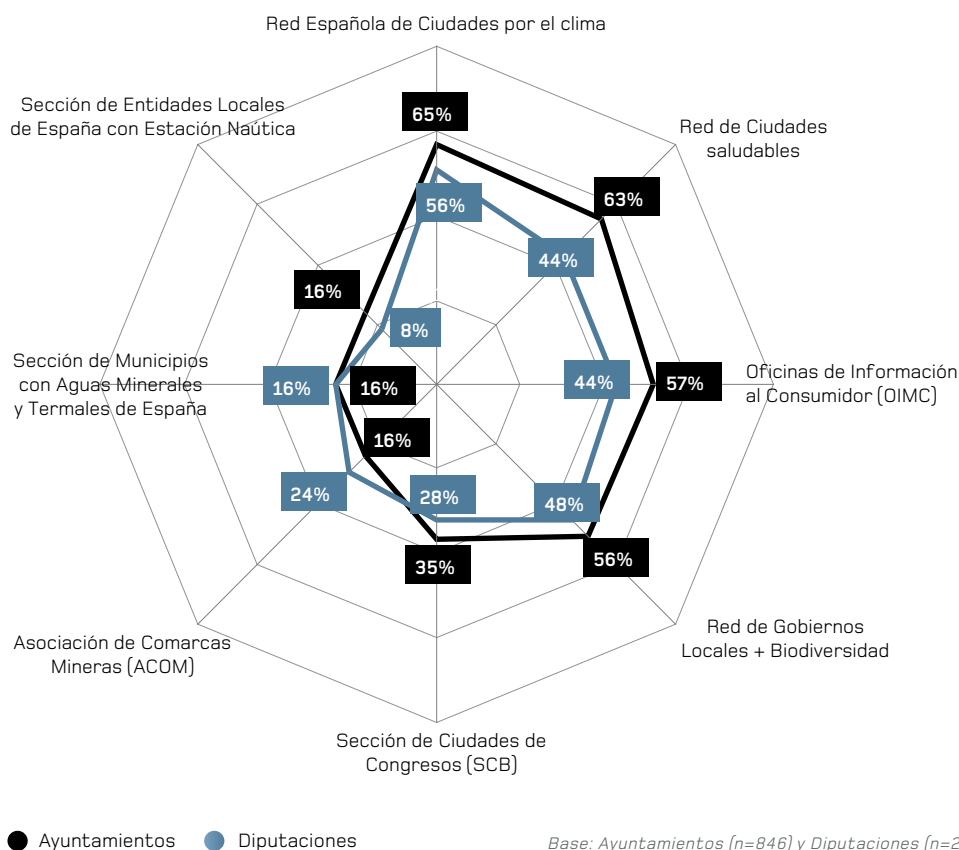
Red Española de Ciudades por el clima

Sección de Entidades Locales de España con Estación Naútica

Red de Ciudades saludables

65%

56%

63%

44%

16%

8%

Sección de Municipios con Aguas Minerales y Termales de España

16%

16%

44%

57%

Oficinas de Informació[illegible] al Consumidor (OIMC)

16%

24%

28%

48%

35%

56%

Asociación de Comarcas Mineras (ACOM)

Red de Gobiernos Locales + Biodiversidad

Sección de Ciudades de Congresos (SCB)

Ayuntamientos Diputaciones

Base: Ayuntamientos (n=846) y Diputaciones (n=2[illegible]